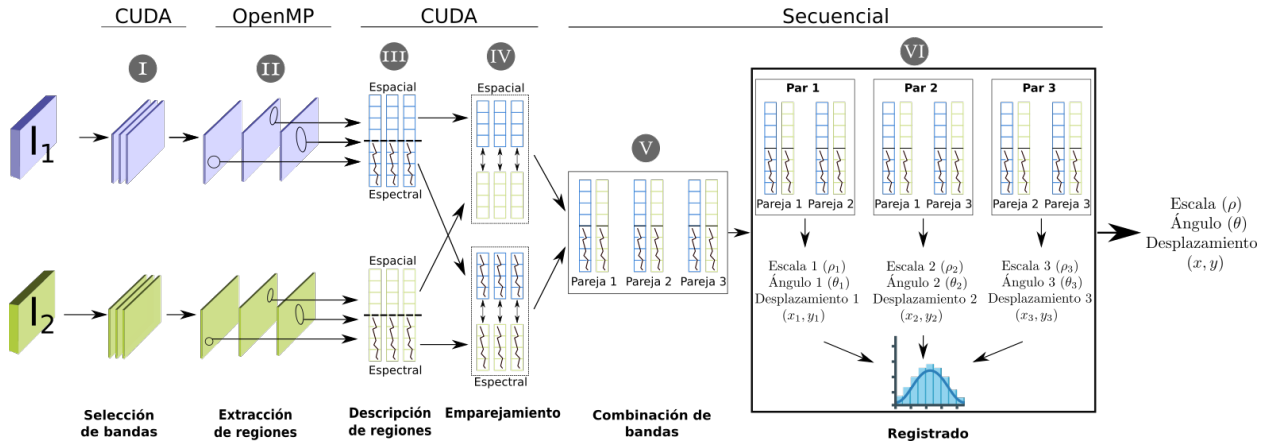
CUDA OpenMP CUDA Secuencial

I II III IV V VI

$I_1$

$I_2$

Espacial
Espectral

Espacial
Espectral

Espacial

Espectral

Pareja 1 Pareja 2 Pareja 3

Par 1
Pareja 1 Pareja 2

Par 2
Pareja 1 Pareja 3

Par 3
Pareja 2 Pareja 3

Escala 1 $(\rho_1)$
Ángulo 1 $(\theta_1)$
Desplazamiento 1
$(x_1, y_1)$

Escala 2 $(\rho_2)$
Ángulo 2 $(\theta_2)$
Desplazamiento 2
$(x_2, y_2)$

Escala 3 $(\rho_3)$
Ángulo 3 $(\theta_3)$
Desplazamiento 3
$(x_3, y_3)$

Escala $(\rho)$
Ángulo $(\theta)$
Desplazamiento
$(x, y)$

Selección de bandas

Extracción de regiones

Descripción de regiones

Emparejamiento

Combinación de bandas

Registrado